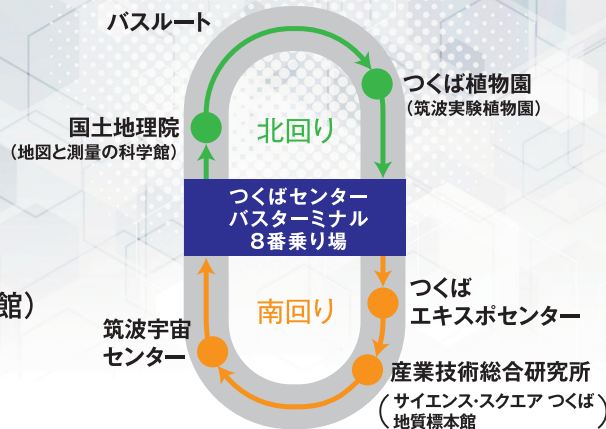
バスルート

つくば植物園
（筑波実験植物園）

国土地理院
（地図と測量の科学館）

北回り

つくばセンター
バスターミナル
８番乗り場

館）

つくば
エキスポセンター

南回り

筑波宇宙
センター

産業技術総合研究所
（サイエンス・スクエア つくば
地質標本館